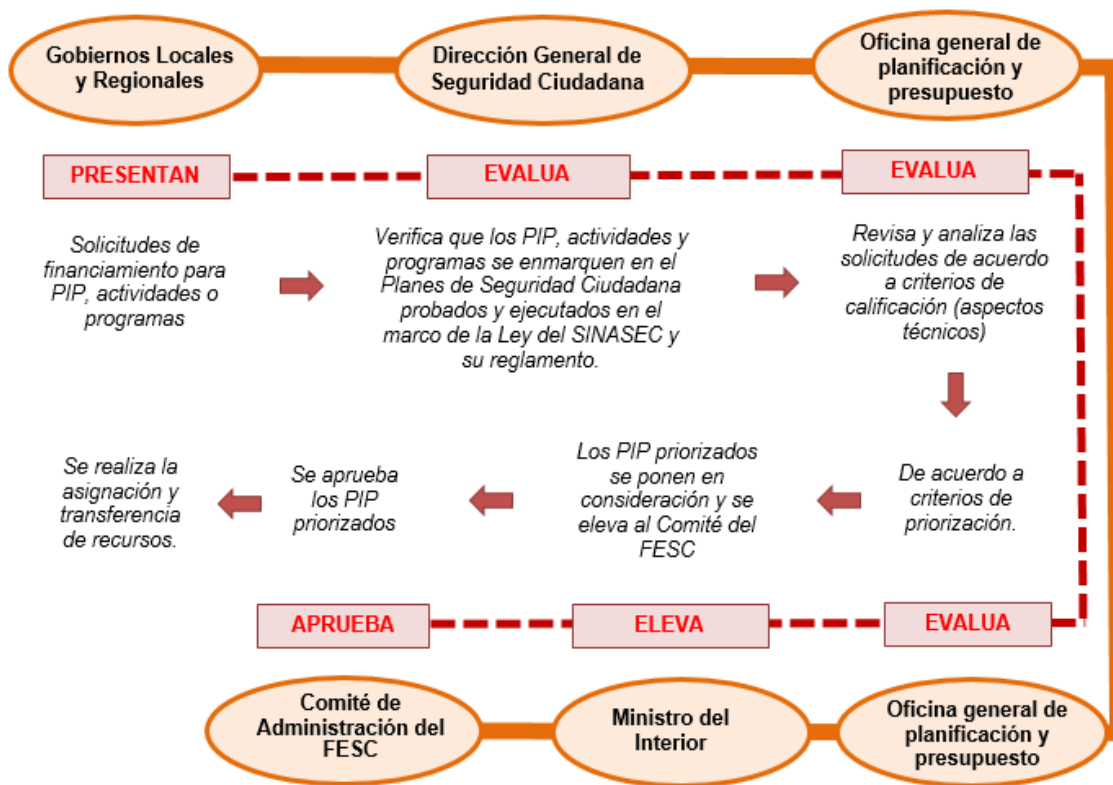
Gobiernos Locales y Regionales

Dirección General de Seguridad Ciudadana

Oficina general de planificación y presupuesto

PRESENTAN

EVALUA

EVALUA

Solicitudes de financiamiento para PIP, actividades o programas

Verifica que los PIP, actividades y programas se enmarquen en el Planes de Seguridad Ciudadana probados y ejecutados en el marco de la Ley del SINASEC y su reglamento.

Revisa y analiza las solicitudes de acuerdo a criterios de calificación (aspectos técnicos)

De acuerdo a criterios de priorización.

Los PIP priorizados se ponen en consideración y se eleva al Comité del FESC

Se aprueba los PIP priorizados

Se realiza la asignación y transferencia de recursos.

APRUEBA

ELEVA

EVALUA

Comité de Administración del FESC

Ministro del Interior

Oficina general de planificación y presupuesto